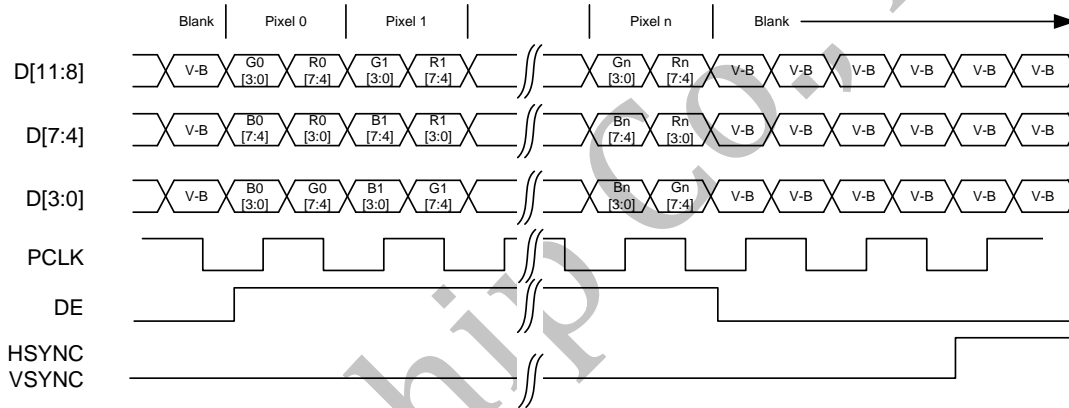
Blank | Pixel 0 | Pixel 1 | Pixel n | Blank

D[11:8] V-B G0 [3:0] R0 [7:4] G1 [3:0] R1 [7:4] Gn [3:0] Rn [7:4] V-B V-B V-B V-B V-B V-B

D[7:4] V-B B0 [7:4] R0 [3:0] B1 [7:4] R1 [3:0] Bn [7:4] Rn [3:0] V-B V-B V-B V-B V-B V-B

D[3:0] V-B B0 [3:0] G0 [7:4] B1 [3:0] G1 [7:4] Bn [3:0] Gn [7:4] V-B V-B V-B V-B V-B V-B

PCLK

DE

HSYNC
VSYNC

hip Co.